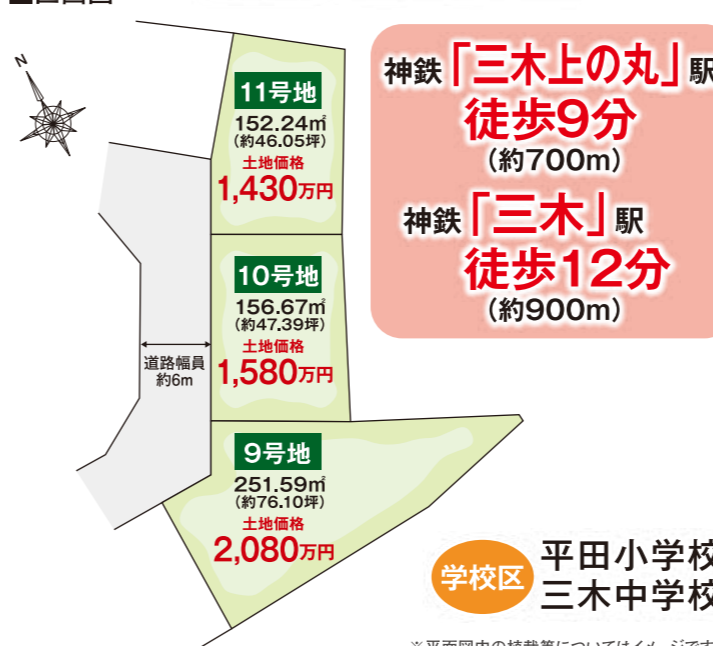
N

11号地
152.24㎡
(約46.05坪)
土地価格
1,430万円

10号地
156.67㎡
(約47.39坪)
土地価格
1,580万円

9号地
251.59㎡
(約76.10坪)
土地価格
2,080万円

道路幅員
約6m

神鉄「三木上の丸」駅
徒歩9分
(約700m)

神鉄「三木」駅
徒歩12分
(約900m)

学校区
平田小学校
三木中学校

※平面図中の植栽等についてはイメージです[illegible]